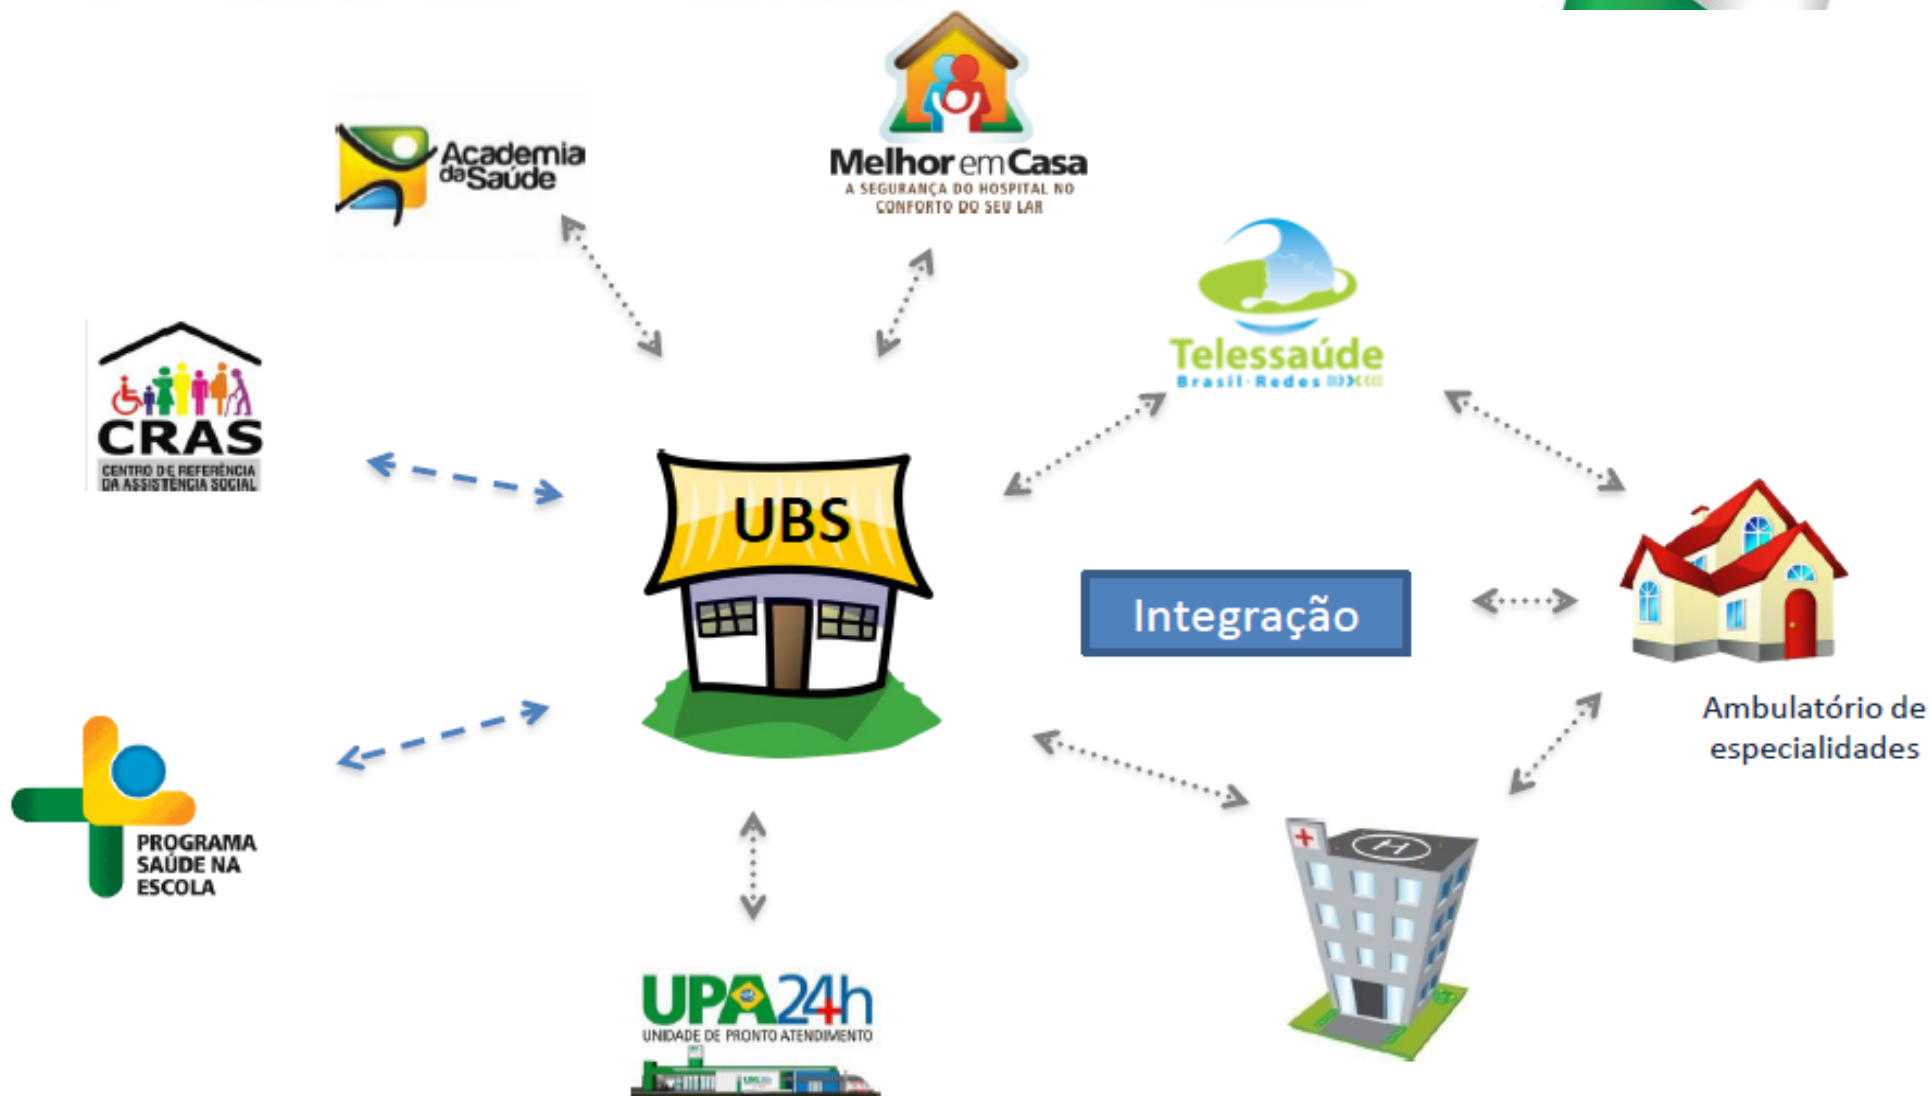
Academia da Saúde

Melhor em Casa
A SEGURANÇA DO HOSPITAL NO CONFORTO DO SEU LAR

Telessaúde
Brasil · Redes

CRAS
CENTRO DE REFERÊNCIA DA ASSISTÊNCIA SOCIAL

UBS

Integração

Ambulatório de especialidades

PROGRAMA SAÚDE NA ESCOLA

UPA24h
UNIDADE DE PRONTO ATENDIMENTO